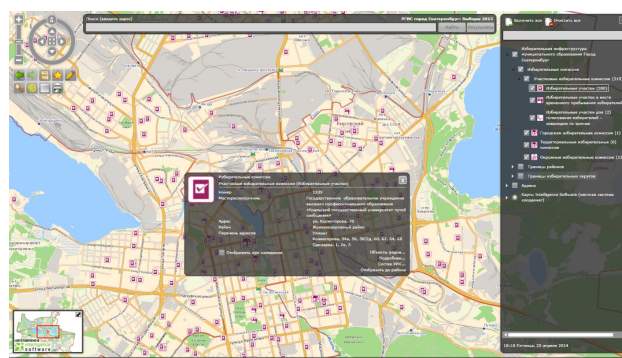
Поиск (введите адрес)

ЕСИС город Екатеринбург Выборы 2013

Найти

Выключить все

Очистить все

Избирательная инфраструктура муниципального образования Город Екатеринбург

Избирательные комиссии

Участковые избирательные комиссии (319)

Избирательные участки (380)

Избирательные участки в местах временного пребывания избирателей

Избирательные участки для голосования избирателей, находящихся за границей

Городская избирательная комиссия (1)

Территориальные избирательные комиссии (8)

Окружные избирательные комиссии (1)

Границы районов

Границы избирательных округов

Архивы

Карта. Intelligence Software (местная система координат)

Избирательные комиссии

Участковые избирательные комиссии (Избирательные участки)

Номер

1020

Местоположение

Государственное образовательное учреждение высшего профессионального образования Уральский государственный университет путей сообщения

Адрес

ул. Колмогорова, 70

Район

Железнодорожный район

Перечень адресов

Улицы:

Колмогорова, 34а, 56, 56/1а, 60, 62, 64, 68

Одинарка, 1, 2а, 3

Отобразить при наведении

Объекты рядом...

Подробнее...

Состав УИК...

Отобразить до района

18:18 Пятница, 25 апреля 2014